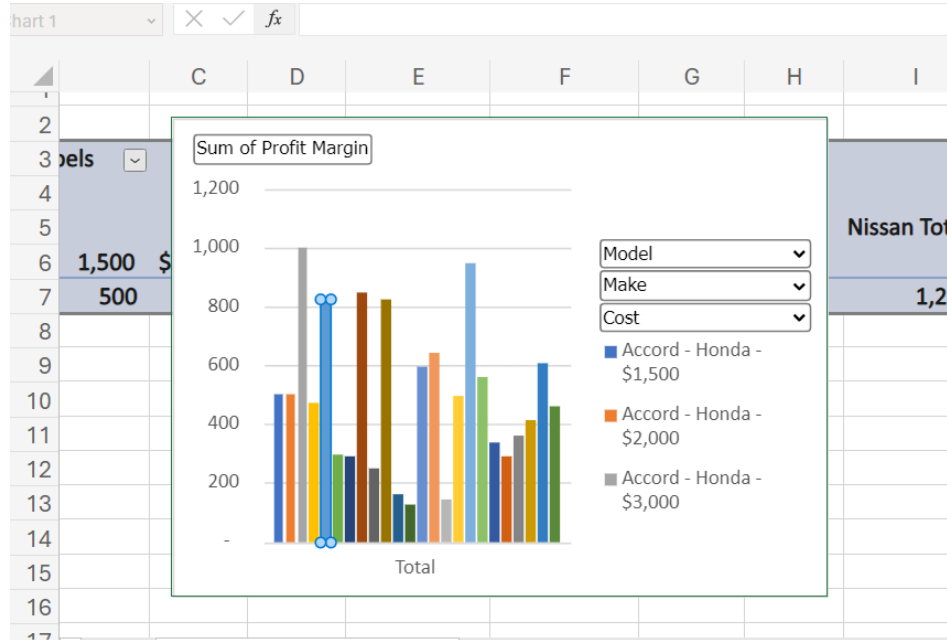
hart 1

$f_x$

C D E F G H I

2
3 pels
4
5
6 1,500 $
7 500
8
9
10
11
12
13
14
15
16
17

Nissan Tot
1,2

Sum of Profit Margin

1,200
1,000
800
600
400
200
-

Total

Model
Make
Cost

Accord - Honda - $1,500
Accord - Honda - $2,000
Accord - Honda - $3,000